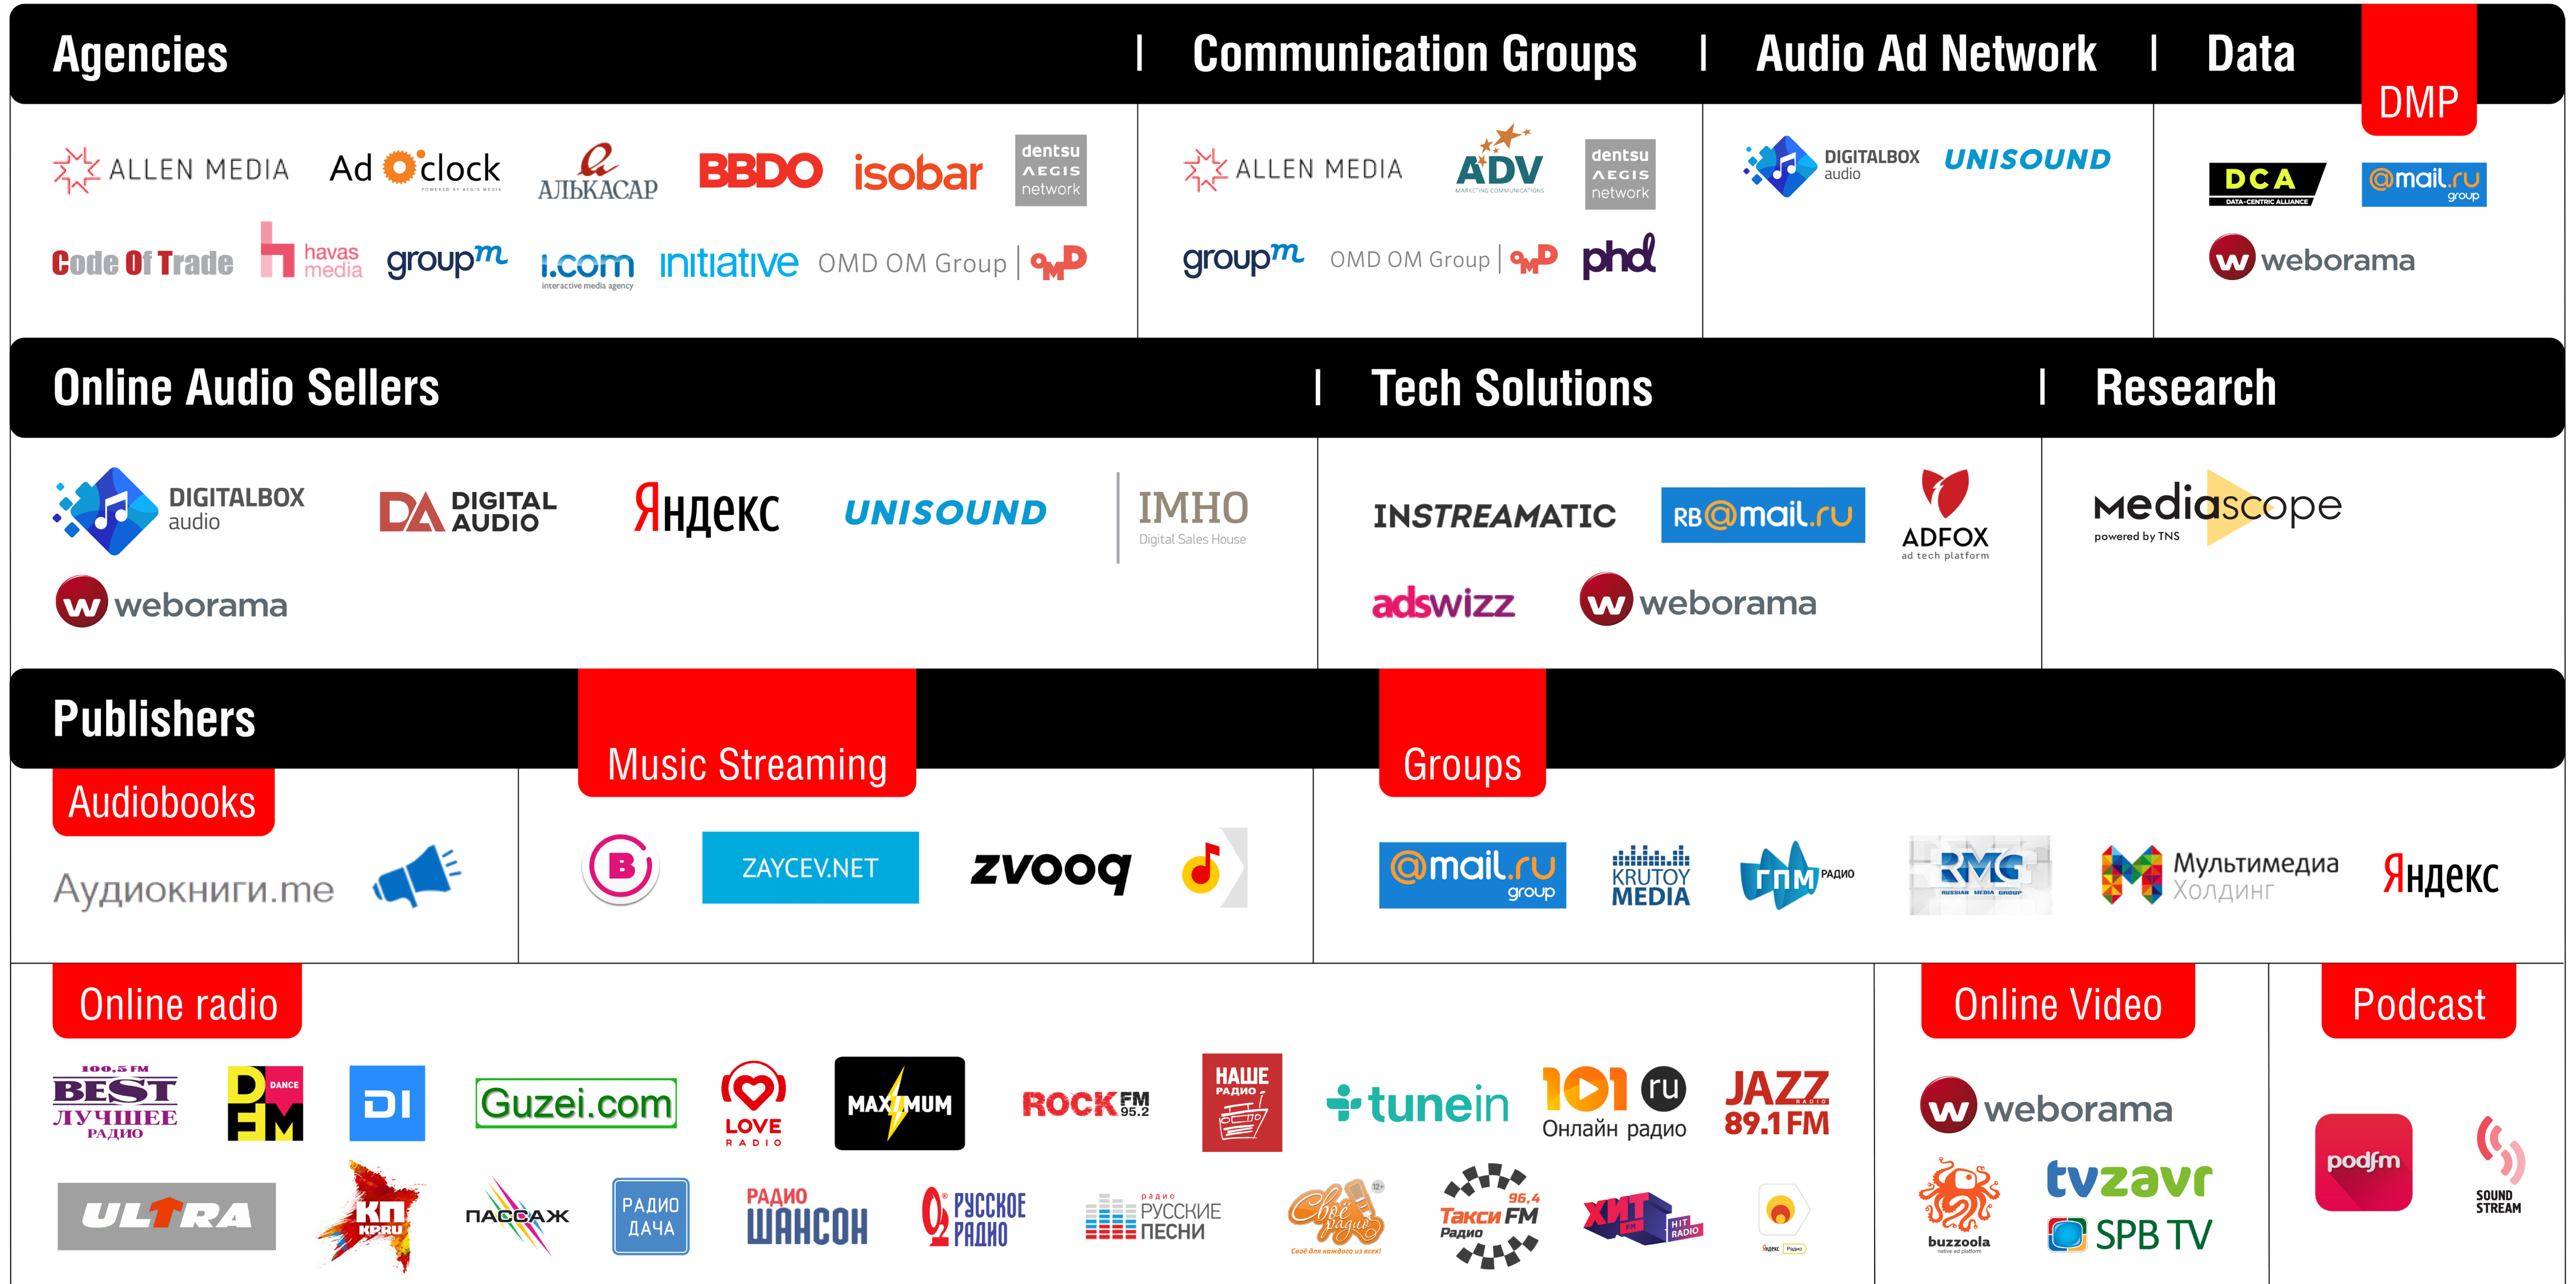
Agencies | Communication Groups | Audio Ad Network | Data

DMP

ALLEN MEDIA Ad clock АЛЬКАСАР BBDO isobar dentsu AEGIS network

Code Of Trade havas media groupm i.com interactive media agency initiative OMD OM Group | OMD

ALLEN MEDIA ADV dentsu AEGIS network

groupm OMD OM Group | OMD phd

DIGITALBOX audio UNISOUND

DCA DATA-CENTRIC ALLIANCE @mail.ru group

weborama

Online Audio Sellers | Tech Solutions | Research

DIGITALBOX audio DA DIGITAL AUDIO Яндекс UNISOUND IMHO Digital Sales House

weborama

INSTREAMATIC RB@mail.ru ADFOX ad tech platform

adswizz weborama

Mediascope powered by TNS

Publishers

Music Streaming

Groups

Audiobooks

Аудиокниги.me

ZAYCEV.NET zvooq

@mail.ru group KRUTOY MEDIA ГПМ РАДИО RMG RUSSIAN MEDIA GROUP Мультимедиа Холдинг Яндекс

Online radio

Online Video

Podcast

100,5 FM BEST ЛУЧШЕЕ РАДИО DFM DANCE DI Guzei.com LOVE RADIO MAXIMUM ROCK FM 95.2 НАШЕ РАДИО tunein 101 ru Онлайн радио JAZZ RADIO 89.1 FM

ULTRA КП KP.RU ПАССАЖ РАДИО ДАЧА РАДИО ШАНСОН РУССКОЕ РАДИО радио РУССКИЕ ПЕСНИ Своё радио 96.4 Такси FM Радио ХИТ FM HIT RADIO

weborama

buzzoola tvzavr SPB TV

podfm SOUND STREAM